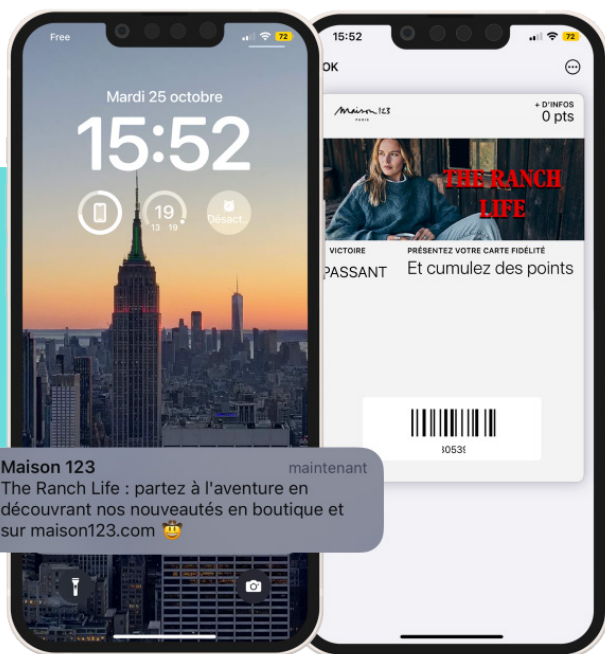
Free
72
Mardi 25 octobre
15:52
19
13 19
Désact.

Maison 123 maintenant
The Ranch Life : partez à l'aventure en découvrant nos nouveautés en boutique et sur maison123.com 🤠

15:52
72
OK
Maison 123 PARIS
+ D'INFOS
0 pts
THE RANCH LIFE
VICTOIRE
PASSANT
PRÉSENTEZ VOTRE CARTE FIDÉLITÉ
Et cumulez des points
30539